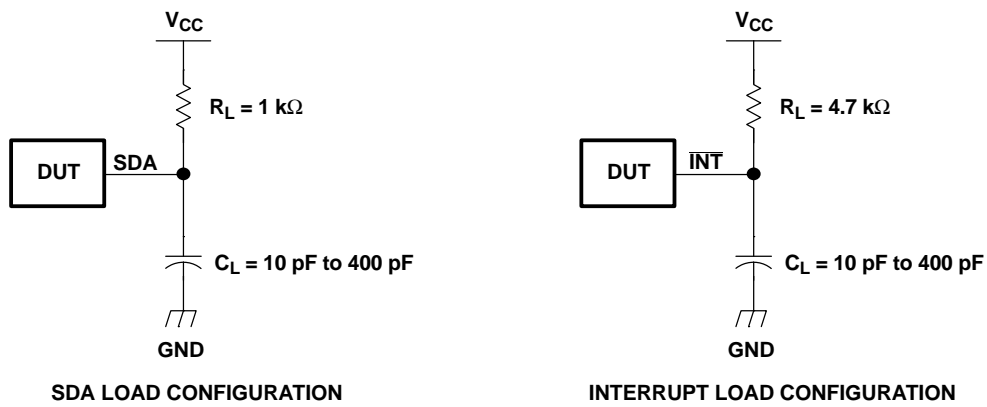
$V_{CC}$

$R_L = 1\ k\Omega$

DUT

SDA

$C_L = 10\ pF\ to\ 400\ pF$

GND

SDA LOAD CONFIGURATION

$V_{CC}$

$R_L = 4.7\ k\Omega$

DUT

$\overline{INT}$

$C_L = 10\ pF\ to\ 400\ pF$

GND

INTERRUPT LOAD CONFIGURATION